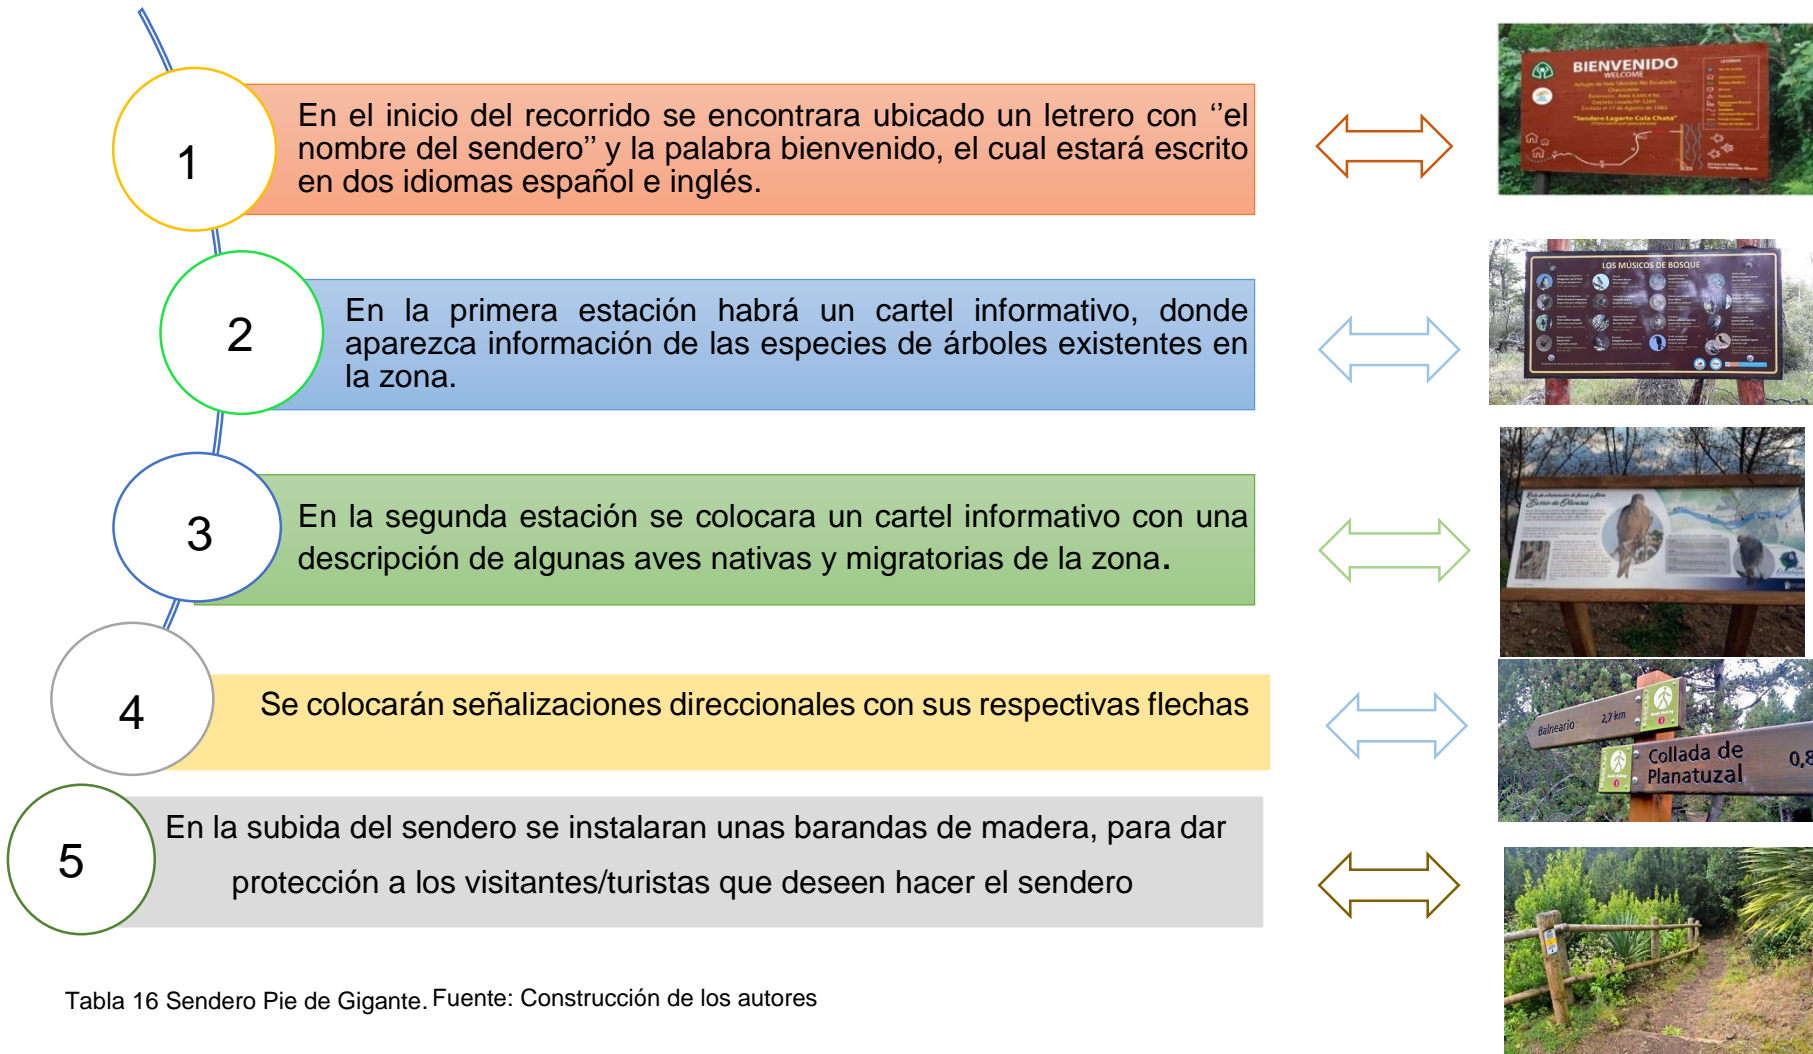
1

En el inicio del recorrido se encontrara ubicado un letrero con ‘’el nombre del sendero’’ y la palabra bienvenido, el cual estará escrito en dos idiomas español e inglés.

BIENVENIDO
WELCOME

"Sendero Lagarto Cola Chata"

2

En la primera estación habrá un cartel informativo, donde aparezca información de las especies de árboles existentes en la zona.

LOS MÚSICOS DE BOSQUE

3

En la segunda estación se colocara un cartel informativo con una descripción de algunas aves nativas y migratorias de la zona.

4

Se colocarán señalizaciones direccionales con sus respectivas flechas

Balneario 2,7 km

Collada de Planatuzal 0,8

5

En la subida del sendero se instalaran unas barandas de madera, para dar protección a los visitantes/turistas que deseen hacer el sendero

Tabla 16 Sendero Pie de Gigante. Fuente: Construcción de los autores